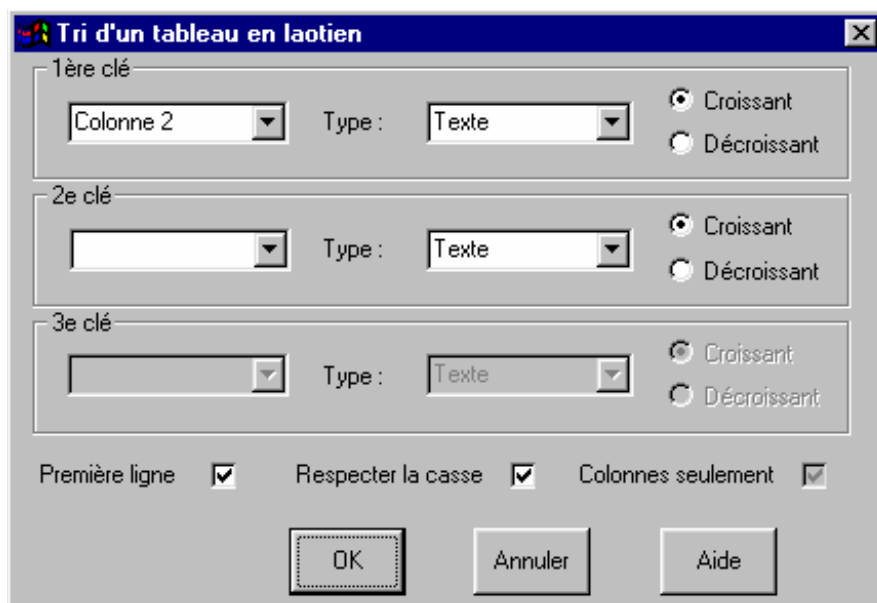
Tri d'un tableau en laotien

1ère clé
Colonne 2
Type :
Texte
Croissant
Décroissant

2e clé
Type :
Texte
Croissant
Décroissant

3e clé
Type :
Texte
Croissant
Décroissant

Première ligne
Respecter la casse
Colonnes seulement

OK
Annuler
Aide